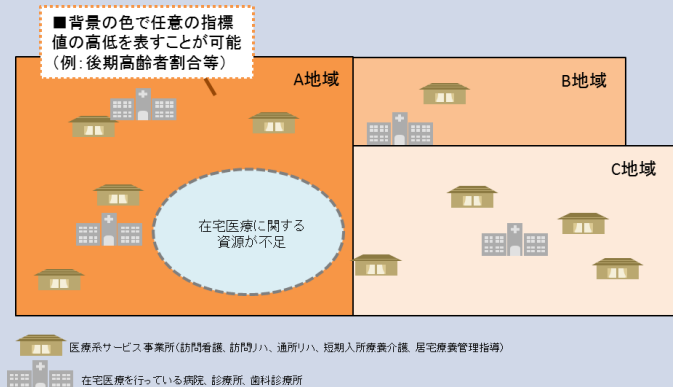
■背景の色で任意の指標値の高低を表すことが可能（例：後期高齢者割合等）

A地域

B地域

C地域

在宅医療に関する資源が不足

医療系サービス事業所（訪問看護、訪問リハ、通所リハ、短期入所療養介護、居宅療養管理指導）

在宅医療を行っている病院、診療所、歯科診療所